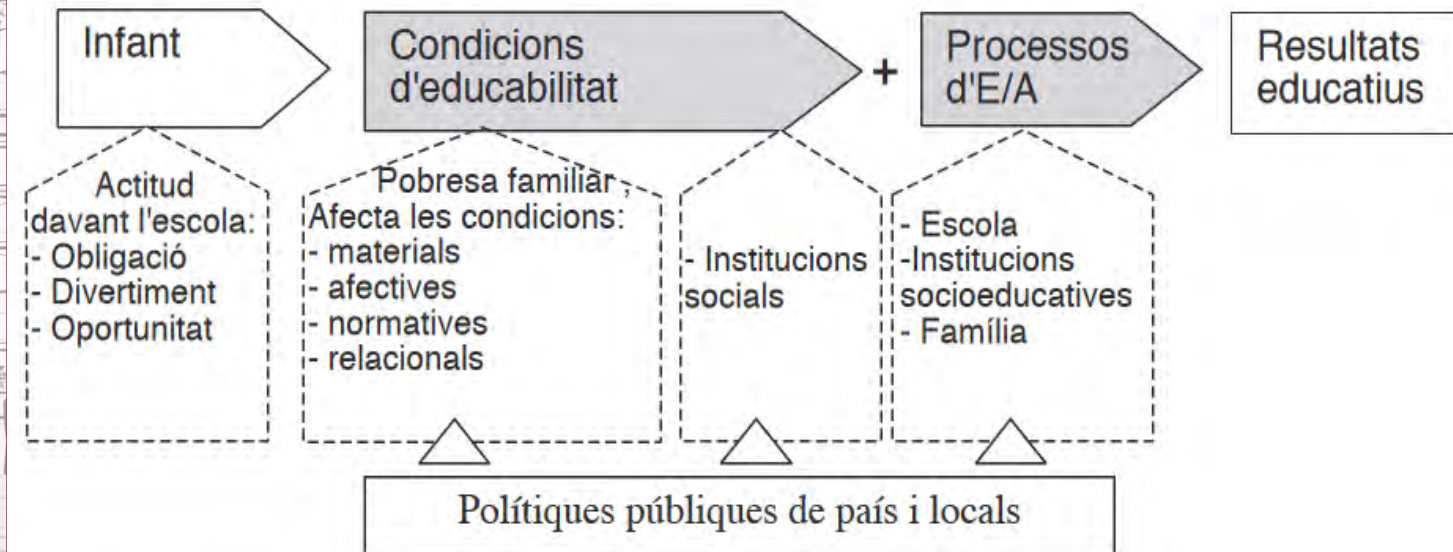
Infant

Condicions d'educabilitat

+

Processos d'E/A

Resultats educatius

Actitud davant l'escola:
- Obligació
- Divertiment
- Oportunitat

Pobresa familiar ;
Afecta les condicions:
- materials
- afectives
- normatives
- relacionals

- Institucions socials

- Escola
-Institucions socioeducatives
- Família

Polítiques públiques de país i locals